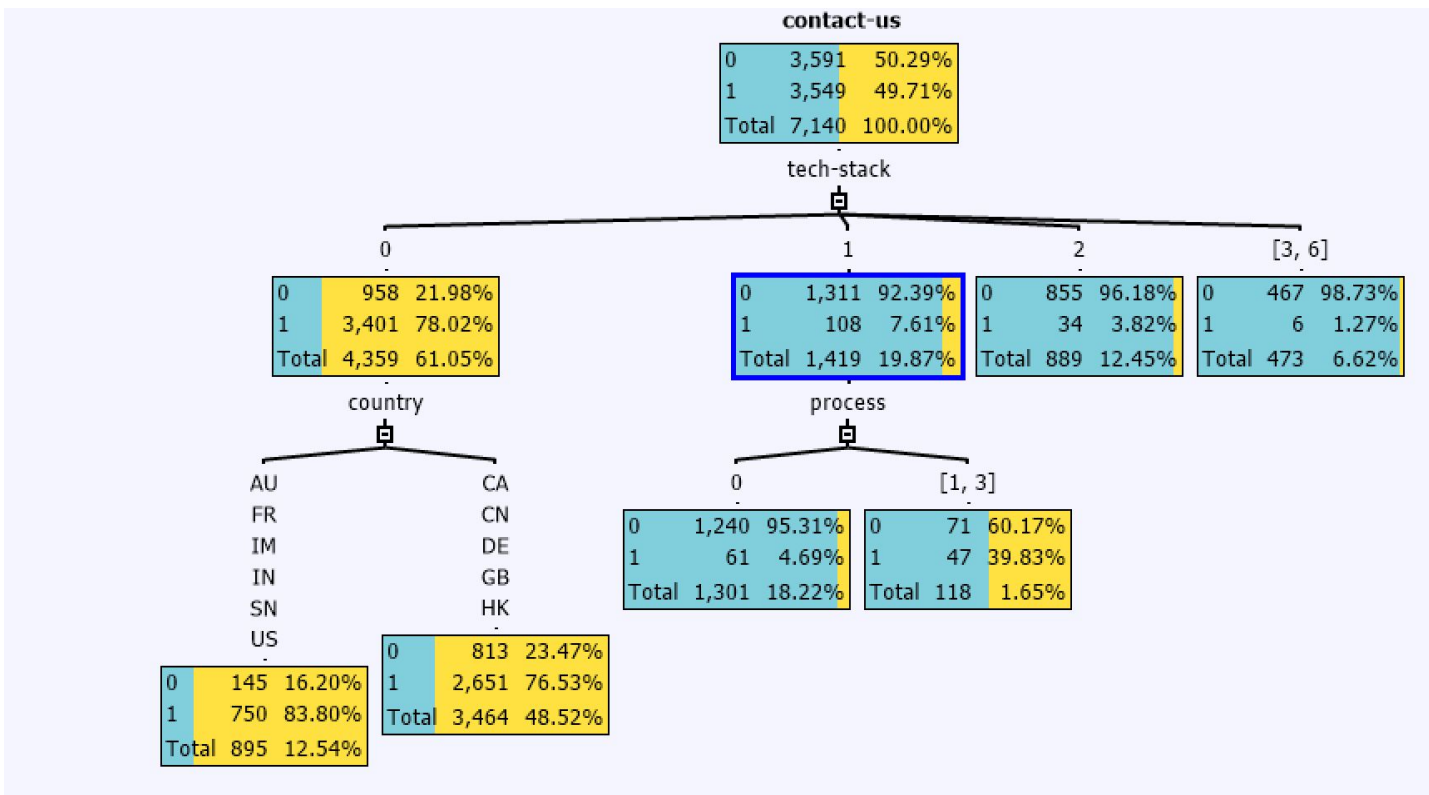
contact-us

| | | |
|---|---|---|
| 0 | 3,591 | 50.29% |
| 1 | 3,549 | 49.71% |
| Total | 7,140 | 100.00% |

tech-stack

0

| | | |
|---|---|---|
| 0 | 958 | 21.98% |
| 1 | 3,401 | 78.02% |
| Total | 4,359 | 61.05% |

country

AU
FR
IM
IN
SN
US

| | | |
|---|---|---|
| 0 | 145 | 16.20% |
| 1 | 750 | 83.80% |
| Total | 895 | 12.54% |

CA
CN
DE
GB
HK

| | | |
|---|---|---|
| 0 | 813 | 23.47% |
| 1 | 2,651 | 76.53% |
| Total | 3,464 | 48.52% |

1

| | | |
|---|---|---|
| 0 | 1,311 | 92.39% |
| 1 | 108 | 7.61% |
| Total | 1,419 | 19.87% |

process

0

| | | |
|---|---|---|
| 0 | 1,240 | 95.31% |
| 1 | 61 | 4.69% |
| Total | 1,301 | 18.22% |

[1, 3]

| | | |
|---|---|---|
| 0 | 71 | 60.17% |
| 1 | 47 | 39.83% |
| Total | 118 | 1.65% |

2

| | | |
|---|---|---|
| 0 | 855 | 96.18% |
| 1 | 34 | 3.82% |
| Total | 889 | 12.45% |

[3, 6]

| | | |
|---|---|---|
| 0 | 467 | 98.73% |
| 1 | 6 | 1.27% |
| Total | 473 | 6.62% |